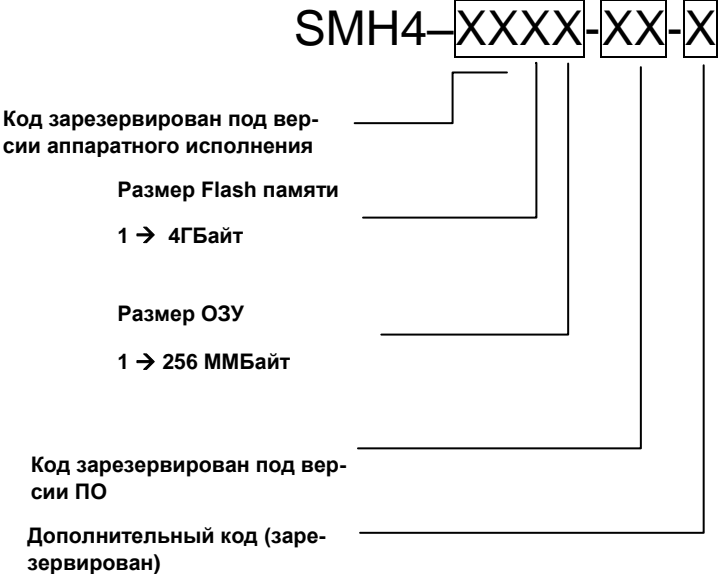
SMH4–XXXX-XX-X

Код зарезервирован под версии аппаратного исполнения

Размер Flash памяти

1 → 4ГБайт

Размер ОЗУ

1 → 256 ММБайт

Код зарезервирован под версии ПО

Дополнительный код (зарезервирован)